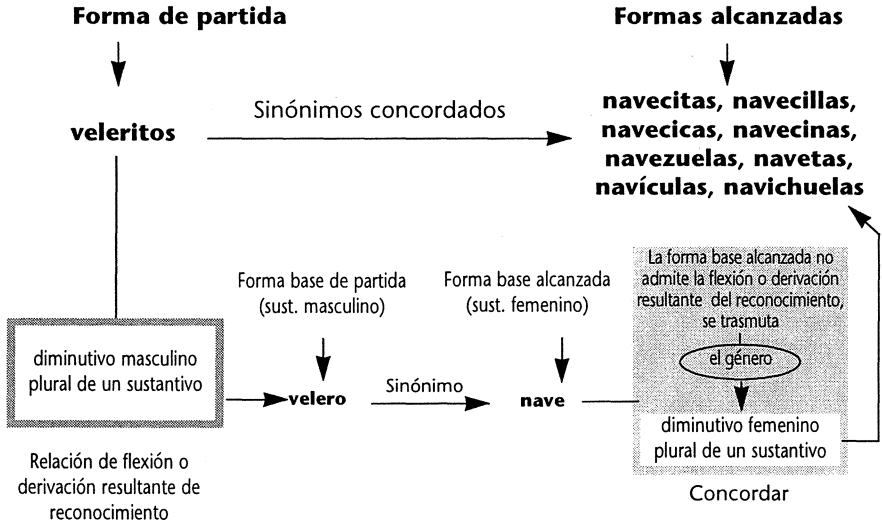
Forma de partida

Formas alcanzadas

veleritos

Sinónimos concordados

navecitas, navecillas, navecicas, navecinas, navezuelas, navetas, navículas, navichuelas

Forma base de partida (sust. masculino)

Forma base alcanzada (sust. femenino)

La forma base alcanzada no admite la flexión o derivación resultante del reconocimiento, se trasmuta

el género

diminutivo masculino plural de un sustantivo

velero

Sinónimo

nave

diminutivo femenino plural de un sustantivo

Relación de flexión o derivación resultante de reconocimiento

Concordar